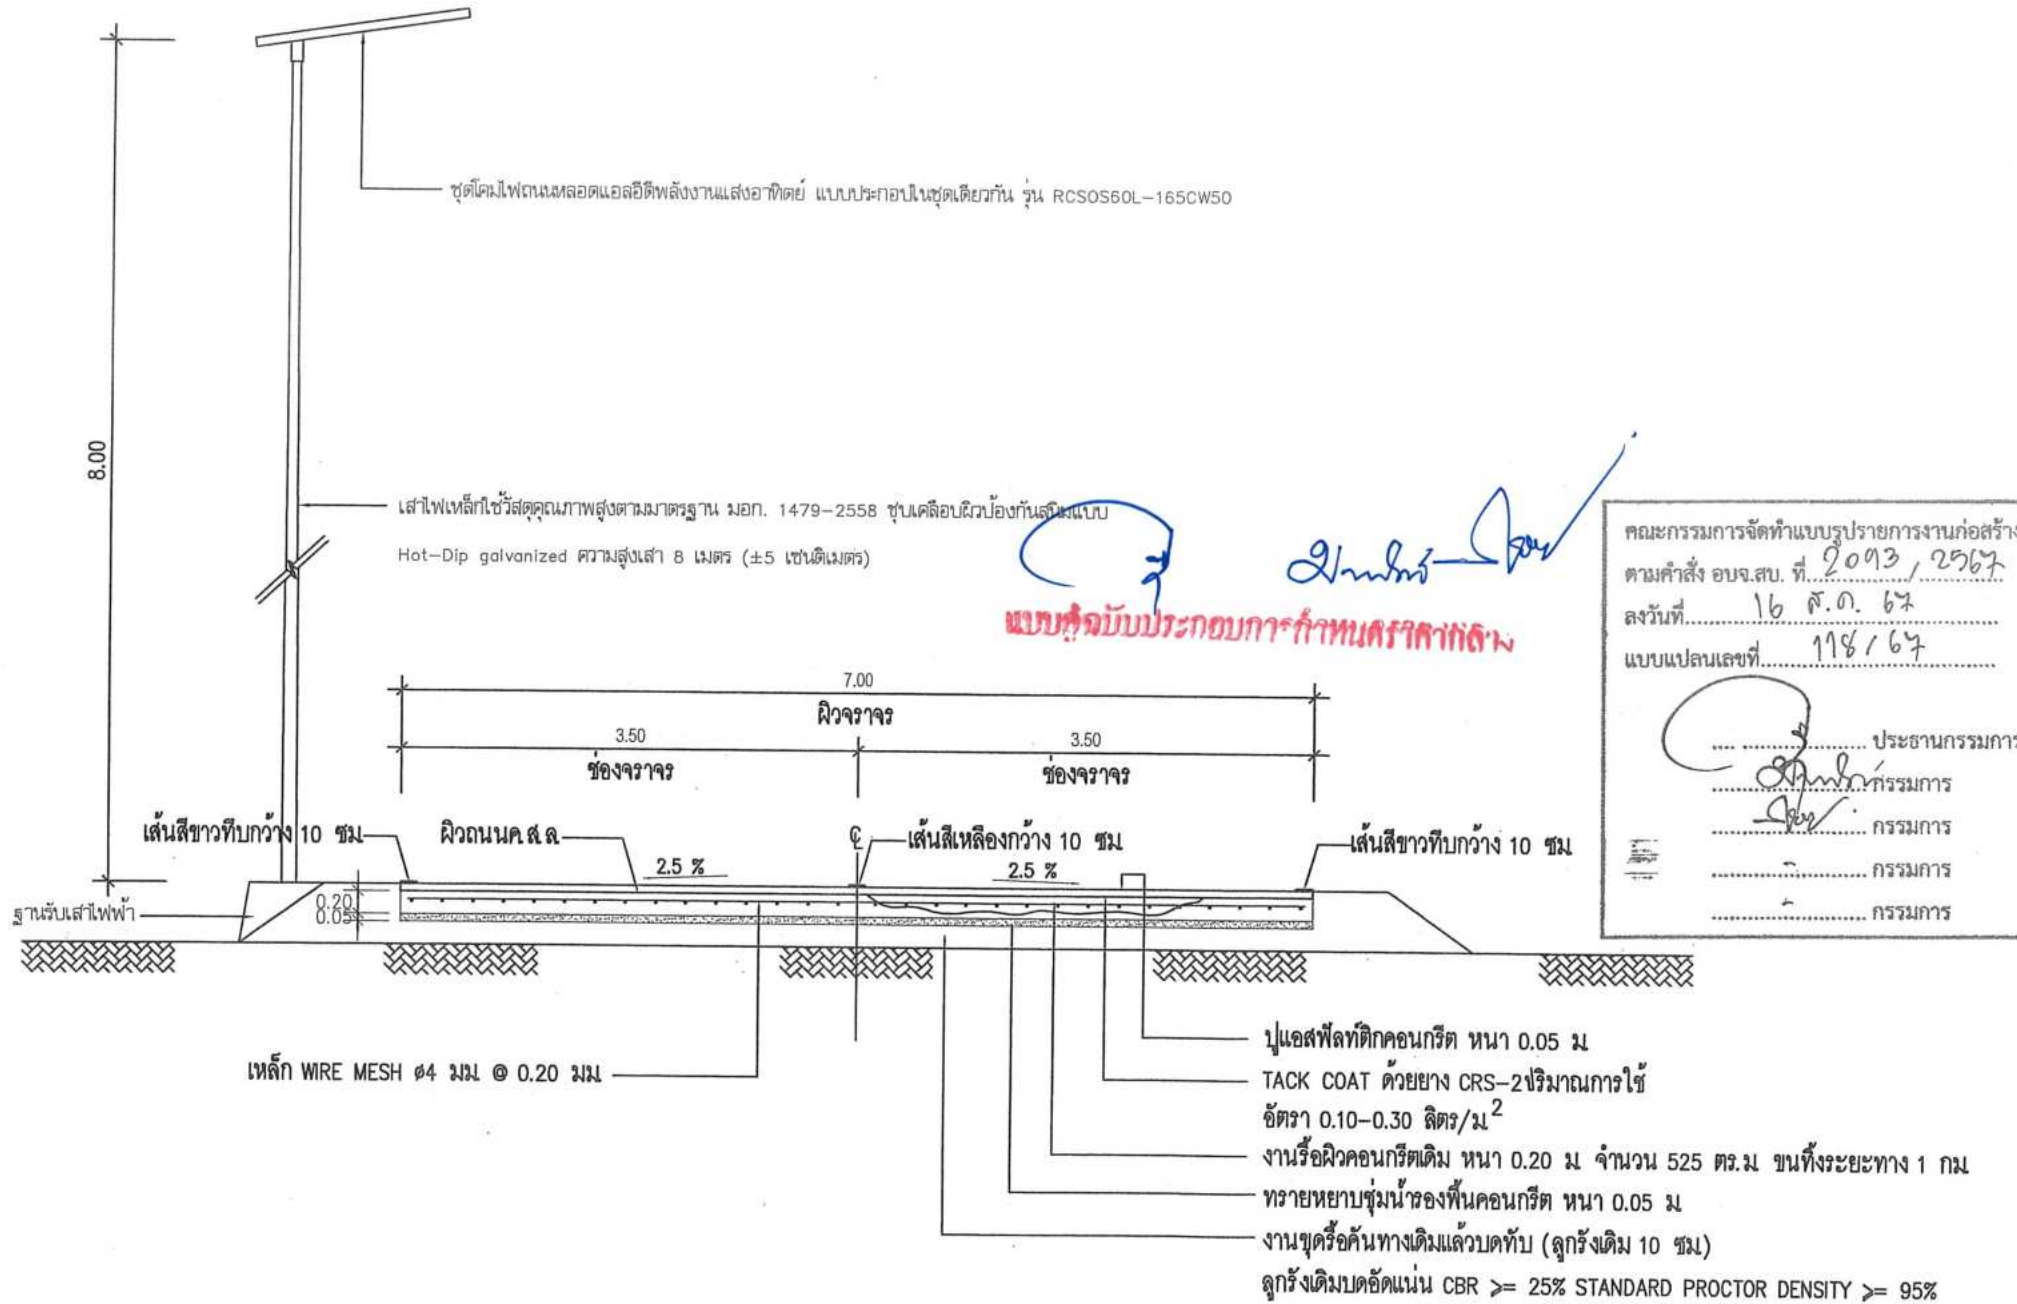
ชุดโคมไฟถนนหลอดแอลอีดีพลังงานแสงอาทิตย์ แบบประกอบในชุดเดียวกัน รุ่น RCSOS60L-165CW50

8.00

เสาไฟเหล็กใช้วัสดุคุณภาพสูงตามมาตรฐาน มอก. 1479-2558 ชุบเคลือบผิวป้องกันสนิมแบบ Hot-Dip galvanized ความสูงเสา 8 เมตร (±5 เซนติเมตร)

แบบฉบับประกอบการกำหนดราคากลาง

คณะกรรมการจัดทำแบบรูปรายการงานก่อสร้าง
ตามคำสั่ง อบจ.สบ. ที่ 2093 / 2567
ลงวันที่ 16 ส.ค. 67
แบบแปลนเลขที่ 118 / 67
ประธานกรรมการ
กรรมการ
กรรมการ
กรรมการ
กรรมการ

7.00
ผิวจราจร
3.50
ช่องจราจร
3.50
ช่องจราจร

เส้นสีขาวทึบกว้าง 10 ซม
ผิวถนนค.ส.ล
℄ เส้นสีเหลืองกว้าง 10 ซม
เส้นสีขาวทึบกว้าง 10 ซม
2.5 %
2.5 %
0.20
0.05
ฐานรับเสาไฟฟ้า

เหล็ก WIRE MESH ø4 มม @ 0.20 มม
ปูแอสฟัลท์ติกคอนกรีต หนา 0.05 ม
TACK COAT ด้วยยาง CRS-2ปริมาณการใช้ อัตรา 0.10-0.30 ลิตร/ม$^2$
งานรื้อผิวคอนกรีตเดิม หนา 0.20 ม จำนวน 525 ตร.ม ขนทิ้งระยะทาง 1 กม
ทรายหยาบชุ่มน้ำรองพื้นคอนกรีต หนา 0.05 ม
งานขุดรื้อคันทางเดิมแล้วบดทับ (ลูกรังเดิม 10 ซม)
ลูกรังเดิมบดอัดแน่น CBR >= 25% STANDARD PROCTOR DENSITY >= 95%